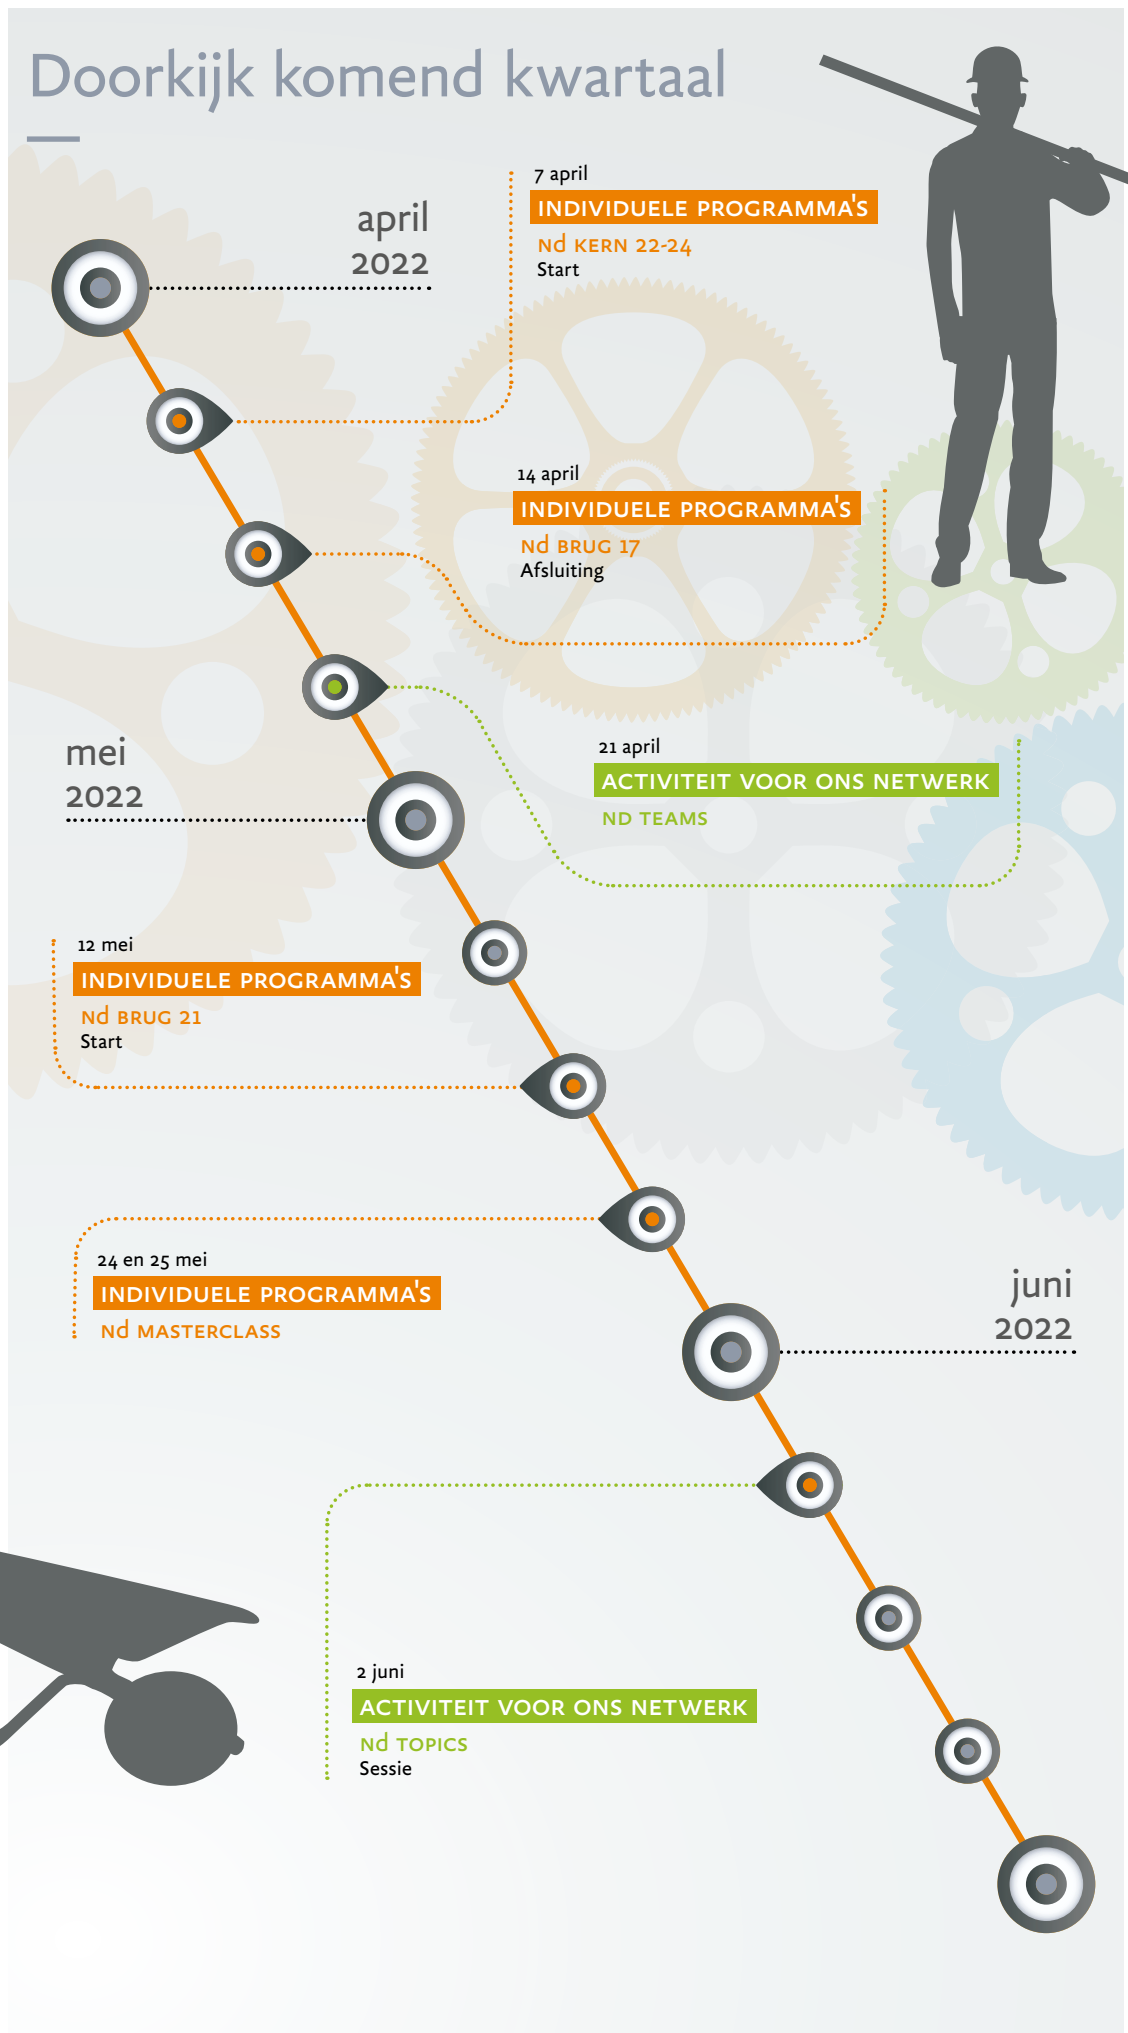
Doorkijk komend kwartaal

april
2022

7 april
INDIVIDUELE PROGRAMMA'S
Nd KERN 22-24
Start

14 april
INDIVIDUELE PROGRAMMA'S
Nd BRUG 17
Afsluiting

mei
2022

21 april
ACTIVITEIT VOOR ONS NETWERK
ND TEAMS

12 mei
INDIVIDUELE PROGRAMMA'S
Nd BRUG 21
Start

24 en 25 mei
INDIVIDUELE PROGRAMMA'S
Nd MASTERCLASS

juni
2022

2 juni
ACTIVITEIT VOOR ONS NETWERK
Nd TOPICS
Sessie